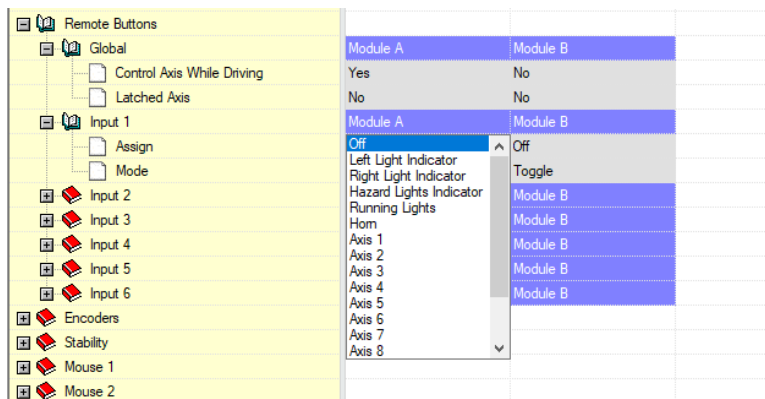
Remote Buttons
Global
Control Axis While Driving
Latched Axis
Input 1
Assign
Mode
Input 2
Input 3
Input 4
Input 5
Input 6
Encoders
Stability
Mouse 1
Mouse 2

| | Module A | Module B |
|---|---|---|
| Control Axis While Driving | Yes | No |
| Latched Axis | No | No |
| Input 1 | Module A | Module B |
| Assign | Off | Off |
| Mode | | Toggle |
| Input 2 | | Module B |
| Input 3 | | Module B |
| Input 4 | | Module B |
| Input 5 | | Module B |
| Input 6 | | Module B |

Off
Left Light Indicator
Right Light Indicator
Hazard Lights Indicator
Running Lights
Horn
Axis 1
Axis 2
Axis 3
Axis 4
Axis 5
Axis 6
Axis 7
Axis 8